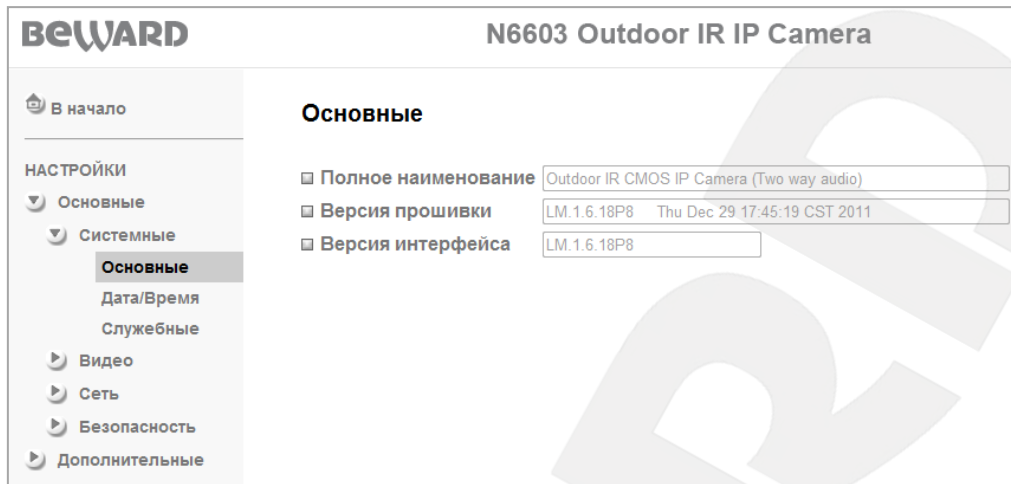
BEWARD

N6603 Outdoor IR IP Camera

В начало

НАСТРОЙКИ
Основные
Системные
Основные
Дата/Время
Служебные
Видео
Сеть
Безопасность
Дополнительные

Основные

Полное наименование Outdoor IR CMOS IP Camera (Two way audio)
Версия прошивки LM.1.6.18P8 Thu Dec 29 17:45:19 CST 2011
Версия интерфейса LM.1.6.18P8